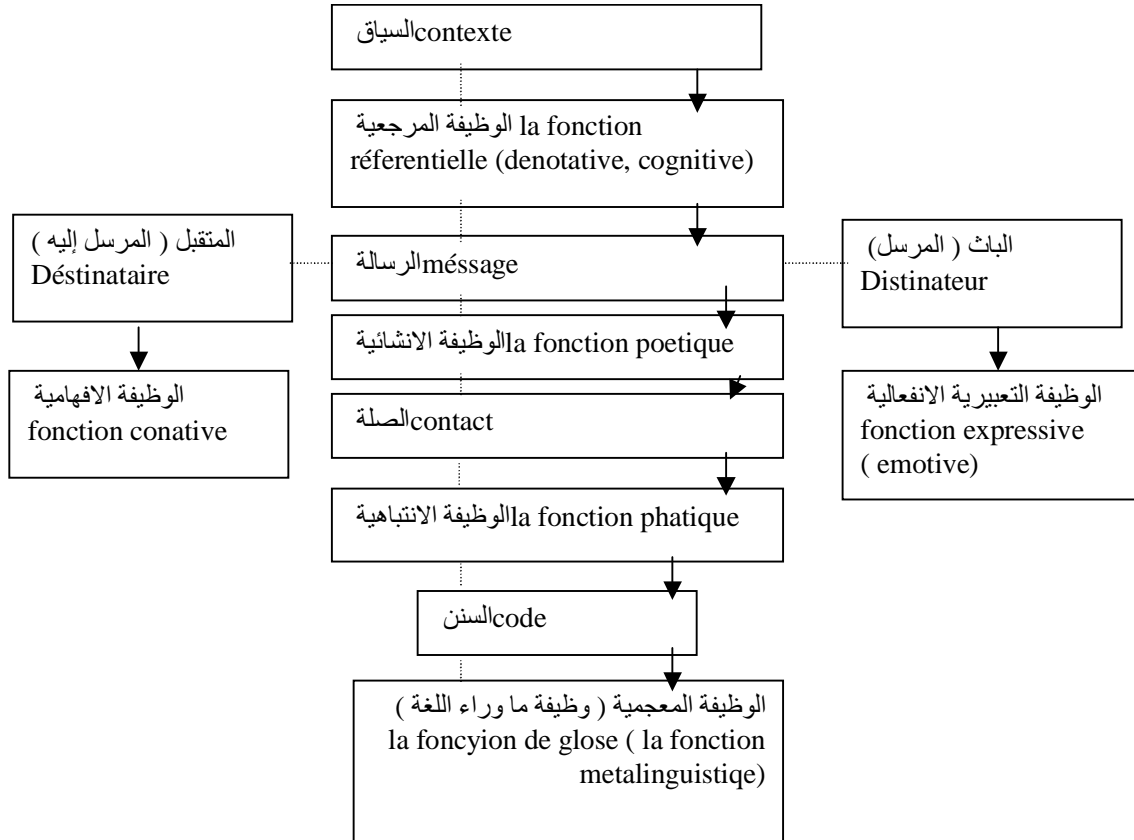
السياقcontexte

الوظيفة المرجعية la fonction réferentielle (denotative, cognitive)

المتقبل ( المرسل إليه ) Déstinataire

الرسالةméssage

الباث ( المرسل) Distinateur

الوظيفة الانشائيةla fonction poetique

الوظيفة الافهامية fonction conative

الصلةcontact

الوظيفة التعبيرية الانفعالية fonction expressive ( emotive)

الوظيفة الانتباهيةla fonction phatique

السننcode

الوظيفة المعجمية ( وظيفة ما وراء اللغة ) la foncyion de glose ( la fonction metalinguistiqe)